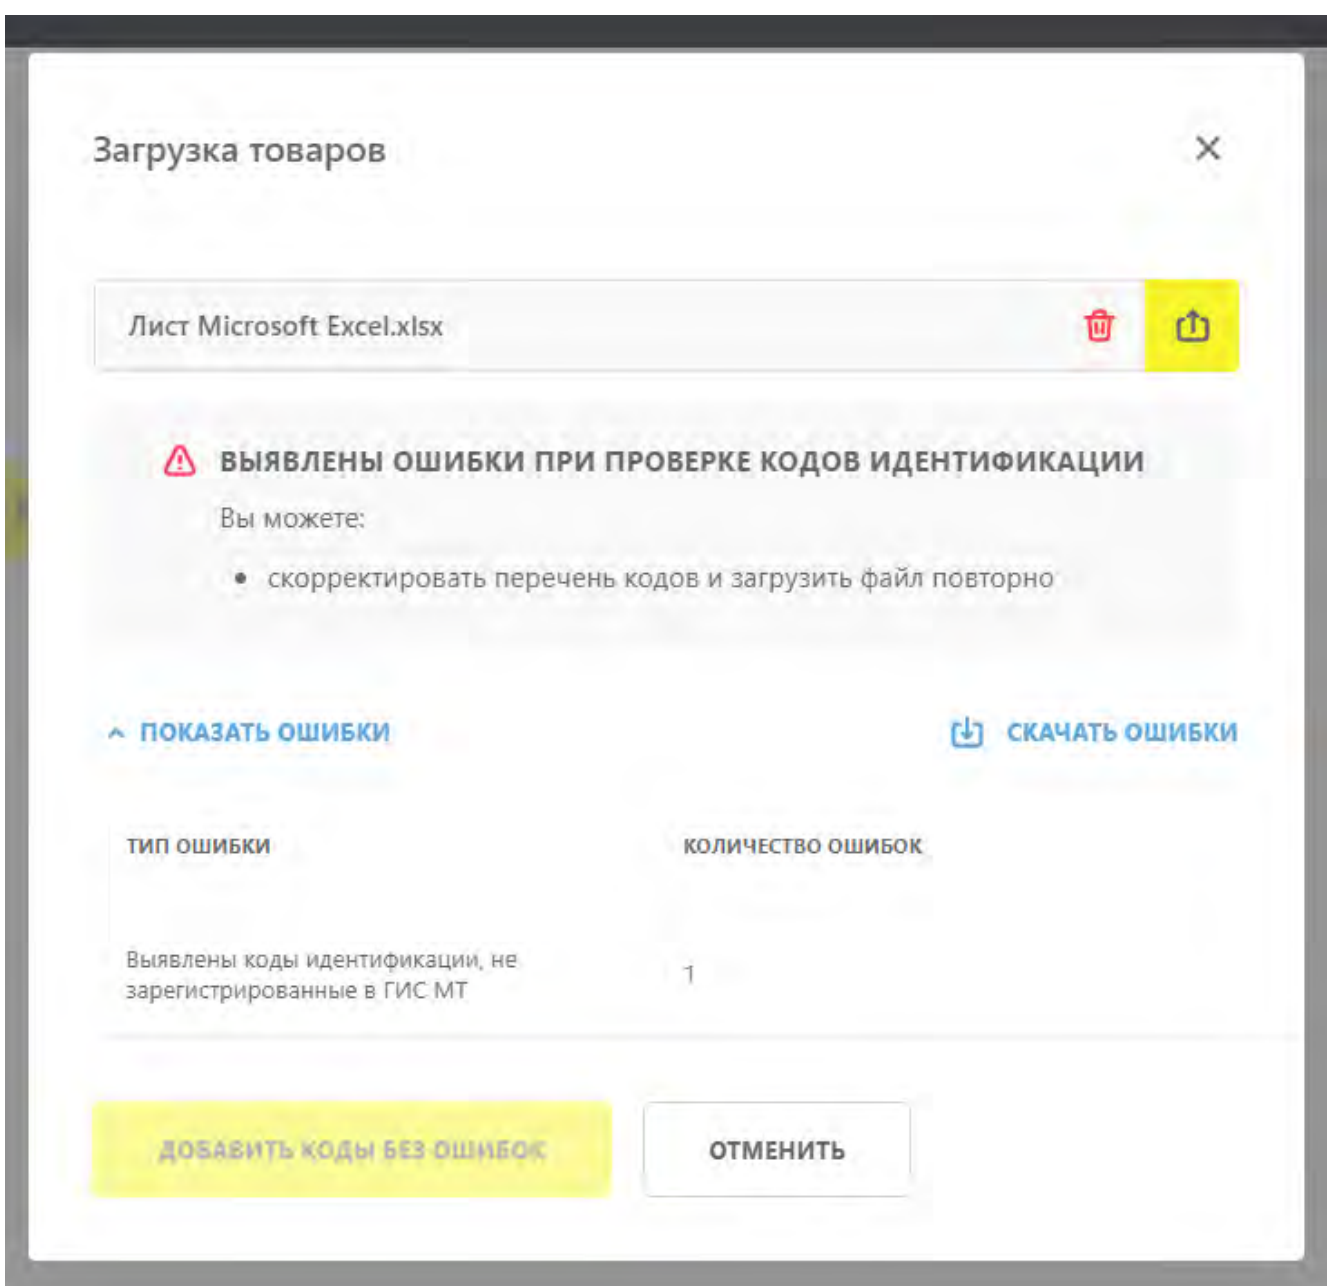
Загрузка товаров

Лист Microsoft Excel.xlsx

ВЫЯВЛЕНЫ ОШИБКИ ПРИ ПРОВЕРКЕ КОДОВ ИДЕНТИФИКАЦИИ

Вы можете:

- скорректировать перечень кодов и загрузить файл повторно

ПОКАЗАТЬ ОШИБКИ

СКАЧАТЬ ОШИБКИ

| ТИП ОШИБКИ | КОЛИЧЕСТВО ОШИБОК |
|---|---|
| Выявлены коды идентификации, не зарегистрированные в ГИС МТ | 1 |

ДОБАВИТЬ КОДЫ БЕЗ ОШИБОК

ОТМЕНИТЬ